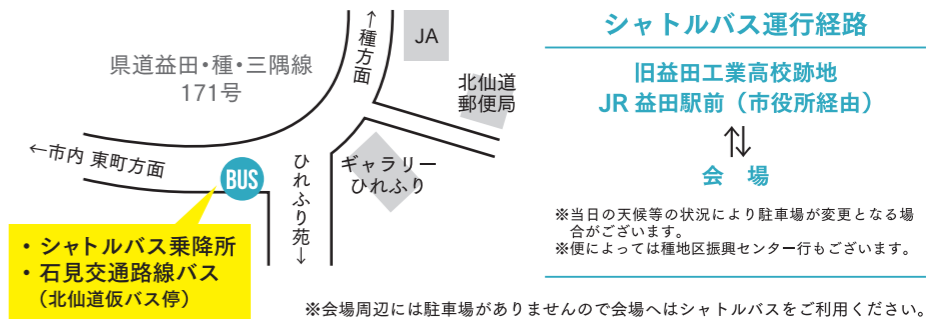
県道益田•種•三隅線
171号

↑
種方面

JA

北仙道
郵便局

←市内 東町方面

BUS

ひれふり苑↓

ギャラリー
ひれふり

・シャトルバス乗降所
・石見交通路線バス
（北仙道仮バス停）

シャトルバス運行経路

旧益田工業高校跡地
JR 益田駅前（市役所経由）
↑↓
会　場

※当日の天候等の状況により駐車場が変更となる場合がございます。
※便によっては種地区振興センター行もございます。

※会場周辺には駐車場がありませんので会場へはシャトルバスをご利用ください。